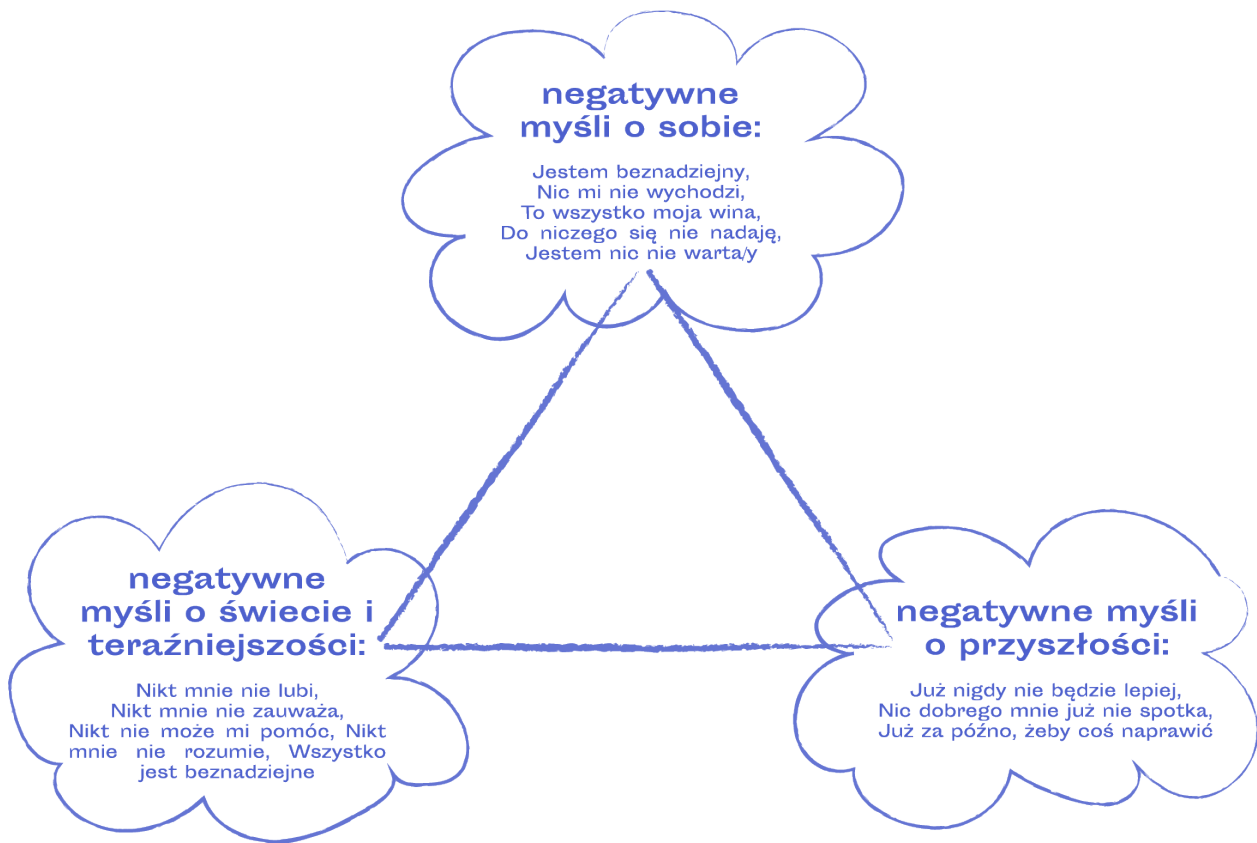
negatywne myśli o sobie:

Jestem beznadziejny,
Nic mi nie wychodzi,
To wszystko moja wina,
Do niczego się nie nadaję,
Jestem nic nie warta/y

negatywne myśli o świecie i teraźniejszości:

Nikt mnie nie lubi,
Nikt mnie nie zauważa,
Nikt nie może mi pomóc, Nikt mnie nie rozumie, Wszystko jest beznadziejne

negatywne myśli o przyszłości:

Już nigdy nie będzie lepiej,
Nic dobrego mnie już nie spotka,
Już za późno, żeby coś naprawić